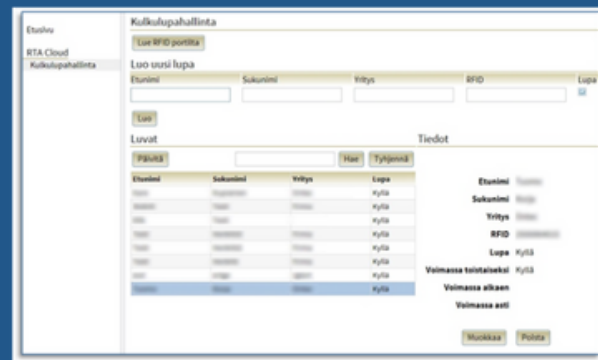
Etusivu

RTA Cloud
Kulkulupahallinta

Kulkulupahallinta

Lue RFID portilta

Luo uusi lupa

Etunimi
Sukunimi
Yritys
RFID
Lupa

Luo

Luvat

Päivitä
Hae
Tyhjennä

| Etunimi | Sukunimi | Yritys | Lupa |
|---|---|---|---|
| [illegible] | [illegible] | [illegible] | Kyllä |
| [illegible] | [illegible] | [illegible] | Kyllä |
| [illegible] | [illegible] | | Kyllä |
| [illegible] | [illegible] | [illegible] | Kyllä |
| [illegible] | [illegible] | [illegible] | Kyllä |
| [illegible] | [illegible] | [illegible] | Kyllä |
| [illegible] | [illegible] | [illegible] | Kyllä |
| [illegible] | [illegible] | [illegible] | Kyllä |

Tiedot

Etunimi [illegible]
Sukunimi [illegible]
Yritys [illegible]
RFID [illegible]
Lupa Kyllä
Voimassa toistaiseksi Kyllä
Voimassa alkaen
Voimassa asti

Muokkaa
Poista